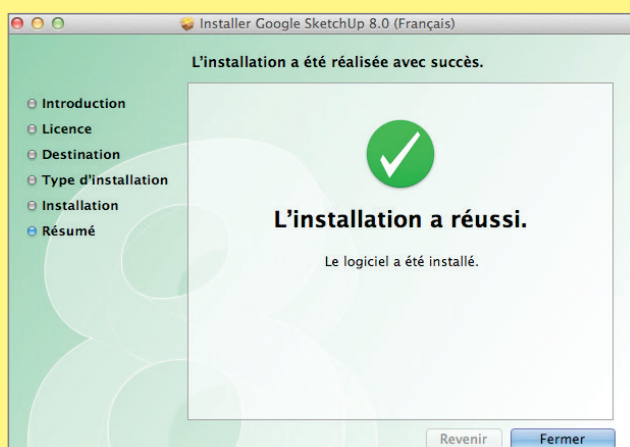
Installer Google SketchUp 8.0 (Français)

L'installation a été réalisée avec succès.

Introduction
Licence
Destination
Type d'installation
Installation
Résumé

L'installation a réussi.

Le logiciel a été installé.

Revenir
Fermer